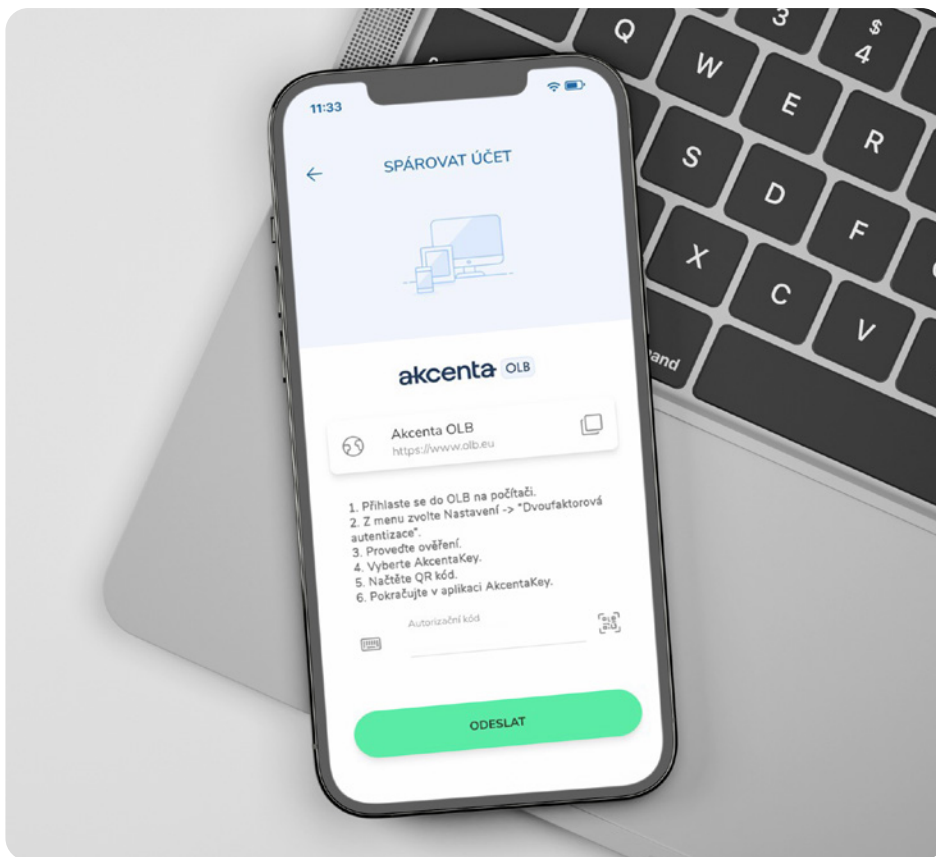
11:33

SPÁROVAT ÚČET

akcenta OLB

Akcenta OLB
https://www.olb.eu

1. Přihlaste se do OLB na počítači.
2. Z menu zvolte Nastavení -> "Dvoufaktorová autentizace".
3. Proveďte ověření.
4. Vyberte AkcentaKey.
5. Načtěte QR kód.
6. Pokračujte v aplikaci AkcentaKey.

Autorizační kód

ODESLAT

Q W E R S D F X C V 3 $ 4 and